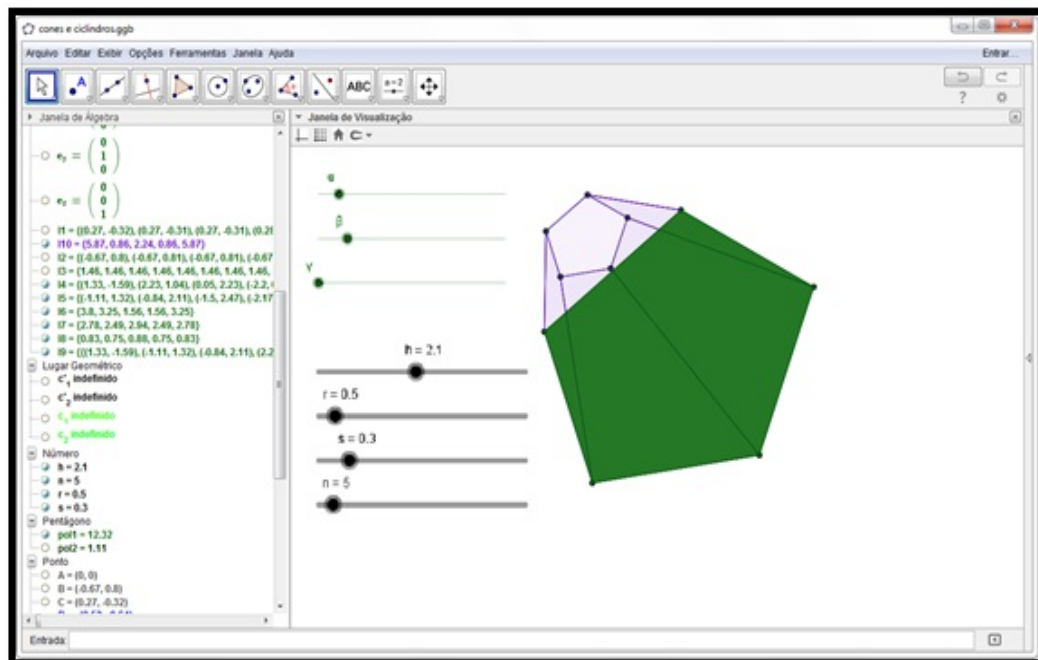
cones e ciclindros.ggb

Arquivo Editar Exibir Opções Ferramentas Janela Ajuda

Entrar...

ABC

a=2

Janela de Álgebra

Janela de Visualização

$e_y = \begin{pmatrix} 0 \\ 1 \\ 0 \end{pmatrix}$

$e_z = \begin{pmatrix} 0 \\ 0 \\ 1 \end{pmatrix}$

l1 = {(0.27, -0.32), (0.27, -0.31), (0.27, -0.31), (0.2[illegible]

l10 = {5.87, 0.86, 2.24, 0.86, 5.87}

l2 = {(-0.67, 0.8), (-0.67, 0.81), (-0.67, 0.81), (-0.67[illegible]

l3 = {1.46, 1.46, 1.46, 1.46, 1.46, 1.46, 1.46, 1.46,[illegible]

l4 = {(1.33, -1.59), (2.23, 1.04), (0.05, 2.23), (-2.2,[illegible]

l5 = {(-1.11, 1.32), (-0.84, 2.11), (-1.5, 2.47), (-2.17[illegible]

l6 = {3.8, 3.25, 1.56, 1.56, 3.25}

l7 = {2.78, 2.49, 2.94, 2.49, 2.78}

l8 = {0.83, 0.75, 0.88, 0.75, 0.83}

l9 = {{(1.33, -1.59), (-1.11, 1.32), (-0.84, 2.11), (2.2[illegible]

Lugar Geométrico

$c'_1$ indefinido

$c'_2$ indefinido

$c_1$ indefinido

$c_2$ indefinido

Número

h = 2.1

a = 5

r = 0.5

s = 0.3

Pentágono

pol1 = 12.32

pol2 = 1.11

Ponto

A = (0, 0)

B = (-0.67, 0.8)

C = (0.27, -0.32)

α

β

γ

h = 2.1

r = 0.5

s = 0.3

n = 5

Entrada: